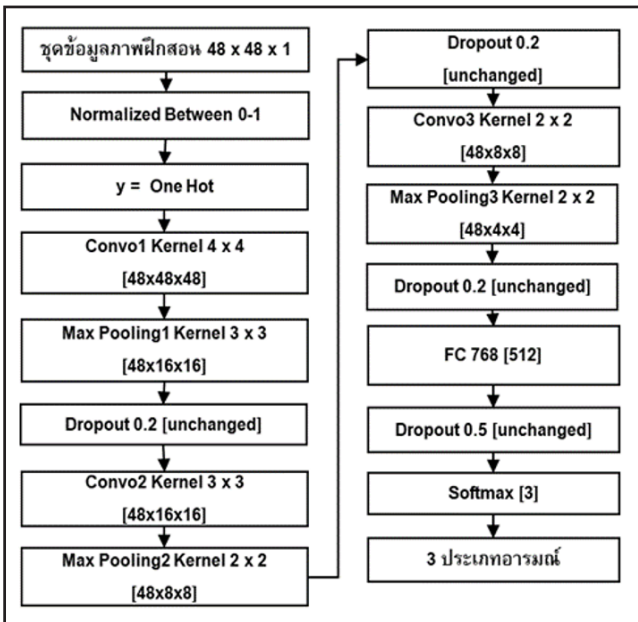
ชุดข้อมูลภาพฝึกสอน 48 x 48 x 1

Normalized Between 0-1

y = One Hot

Convo1 Kernel 4 x 4
[48x48x48]

Max Pooling1 Kernel 3 x 3
[48x16x16]

Dropout 0.2 [unchanged]

Convo2 Kernel 3 x 3
[48x16x16]

Max Pooling2 Kernel 2 x 2
[48x8x8]

Dropout 0.2
[unchanged]

Convo3 Kernel 2 x 2
[48x8x8]

Max Pooling3 Kernel 2 x 2
[48x4x4]

Dropout 0.2 [unchanged]

FC 768 [512]

Dropout 0.5 [unchanged]

Softmax [3]

3 ประเภทอารมณ์